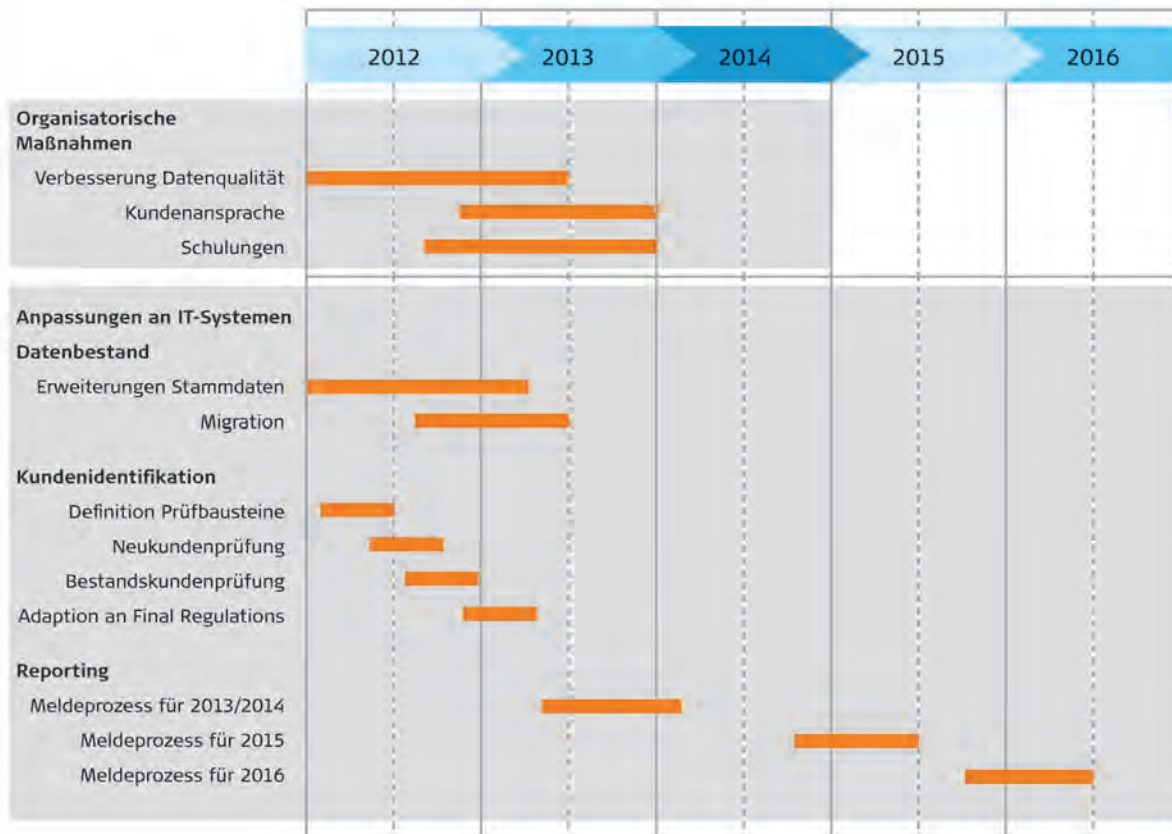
2012 2013 2014 2015 2016

Organisatorische Maßnahmen

Verbesserung Datenqualität

Kundenansprache

Schulungen

Anpassungen an IT-Systemen

Datenbestand

Erweiterungen Stammdaten

Migration

Kundenidentifikation

Definition Prüfbausteine

Neukundenprüfung

Bestandskundenprüfung

Adaption an Final Regulations

Reporting

Meldeprozess für 2013/2014

Meldeprozess für 2015

Meldeprozess für 2016